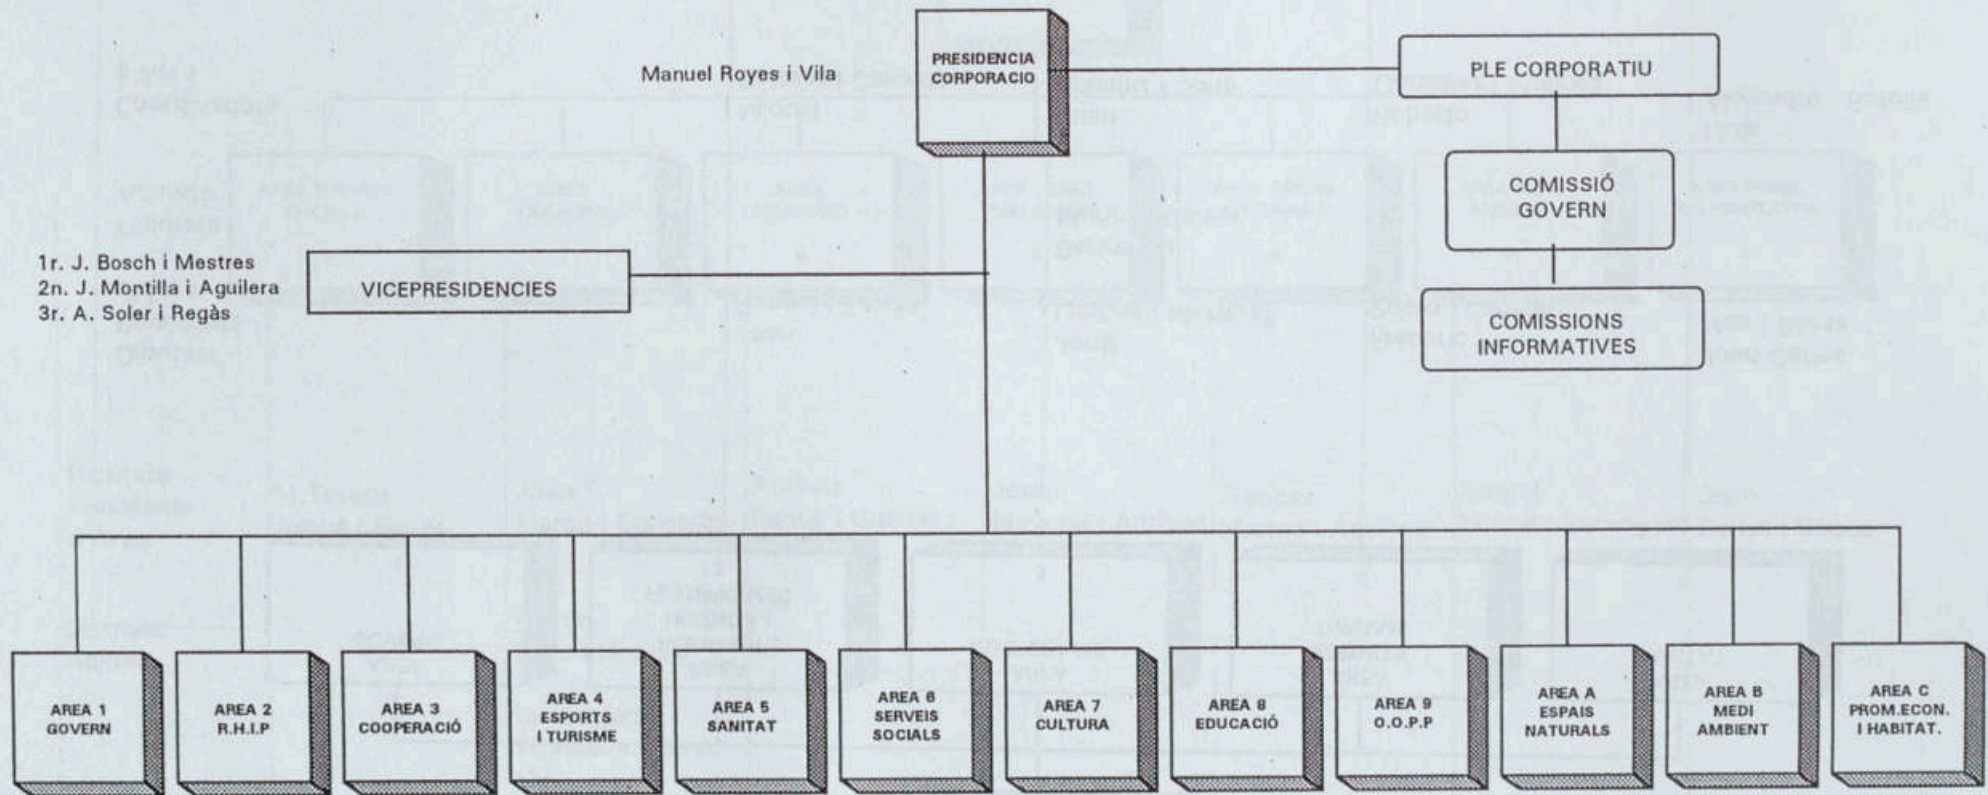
Manuel Royes i Vila

PRESIDENCIA CORPORACIO

PLE CORPORATIU

COMISSIÓ GOVERN

COMISSIONS INFORMATIVES

1r. J. Bosch i Mestres
2n. J. Montilla i Aguilera
3r. A. Soler i Regàs

VICEPRESIDENCIES

AREA 1 GOVERN

AREA 2 R.H.I.P

AREA 3 COOPERACIÓ

AREA 4 ESPORTS I TURISME

AREA 5 SANITAT

AREA 6 SERVEIS SOCIALS

AREA 7 CULTURA

AREA 8 EDUCACIÓ

AREA 9 O.O.P.P

AREA A ESPAIS NATURALS

AREA B MEDI AMBIENT

AREA C PROM.ECON. I HABITAT.